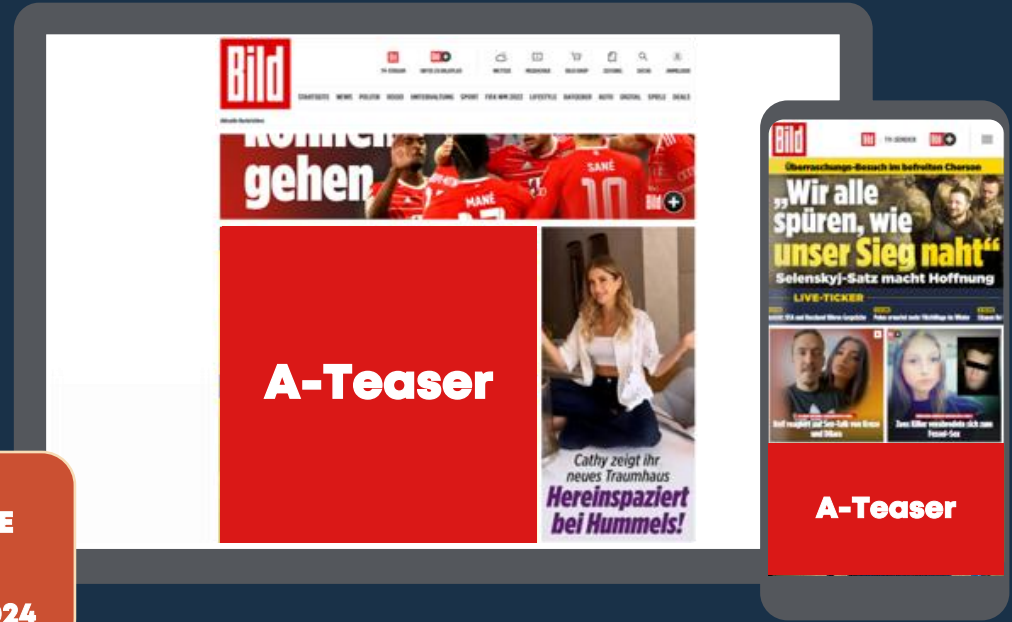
Bild

TV-SENDER

STARTSEITE NEWS POLITIK REGIO UNTERHALTUNG SPORT FIFA WM 2022 LIFESTYLE RATGEBER AUTO DIGITAL SPIELE DEALS

gehen

MANÉ SANÉ 10

A-Teaser

Cathy zeigt ihr neues Traumhaus
Hereinspaziert bei Hummels!

Bild TV-SENDER

Überraschungs-Besuch im befreiten Cherson
„Wir alle spüren, wie unser Sieg naht"
Selenskyj-Satz macht Hoffnung
LIVE-TICKER

A-Teaser

E

24